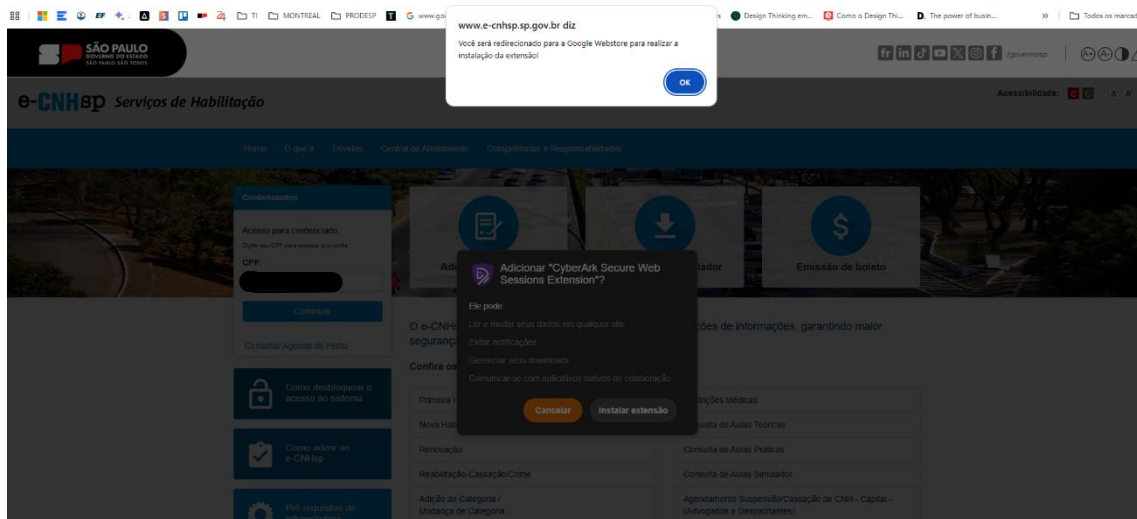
TI MONTREAL PRODESP www.go Design Thinking em... Como o Design Thi... The power of busin... » Todos os marcad

SÃO PAULO GOVERNO DO ESTADO SÃO PAULO SÃO TODOS

www.e-cnhsp.sp.gov.br diz

Você será redirecionado para a Google Webstore para realizar a instalação da extensão!

OK

/governosp

e-CNHsp Serviços de Habilitação

Acessibilidade: A⁻ A⁺

Home O que é Dúvidas Central de Atendimento Competências e Responsabilidades

Credenciados

Acesso para credenciado

Digite seu CPF para acessar sua conta

CPF:

Continuar

Consultar Agenda do Perito

Como desbloquear o acesso ao sistema

Como aderir ao e-CNHsp

Pré-requisitos de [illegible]

Adi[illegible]

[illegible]lador

Emissão de boleto

Adicionar "CyberArk Secure Web Sessions Extension"?

Ele pode:

Ler e mudar seus dados em qualquer site

Exibir notificações

Gerenciar seus downloads

Comunicar-se com aplicativos nativos de colaboração

Cancelar Instalar extensão

O e-CNH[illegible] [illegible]ções de informações, garantindo maior seguranç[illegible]

Confira os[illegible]

| Primeira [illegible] | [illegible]ições Médicas |
|---|---|
| Nova Hab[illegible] | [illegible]sulta de Aulas Teóricas |
| Renovação | Consulta de Aulas Práticas |
| Reabilitação-Cassação/Crime | Consulta de Aulas Simulador |
| Adição de Categoria / Mudança de Categoria | Agendamento Suspensão/Cassação de CNH - Capital - (Advogados e Despachantes) |